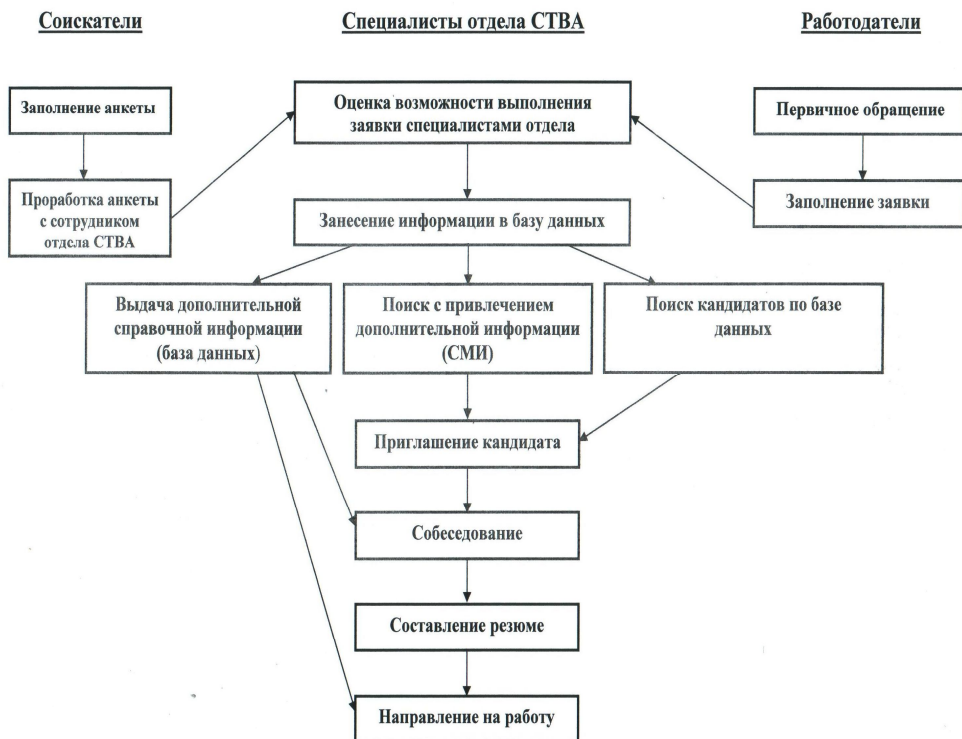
Соискатели

Специалисты отдела СТВА

Работодатели

Заполнение анкеты

Проработка анкеты с сотрудником отдела СТВА

Оценка возможности выполнения заявки специалистами отдела

Первичное обращение

Заполнение заявки

Занесение информации в базу данных

Выдача дополнительной справочной информации (база данных)

Поиск с привлечением дополнительной информации (СМИ)

Поиск кандидатов по базе данных

Приглашение кандидата

Собеседование

Составление резюме

Направление на работу